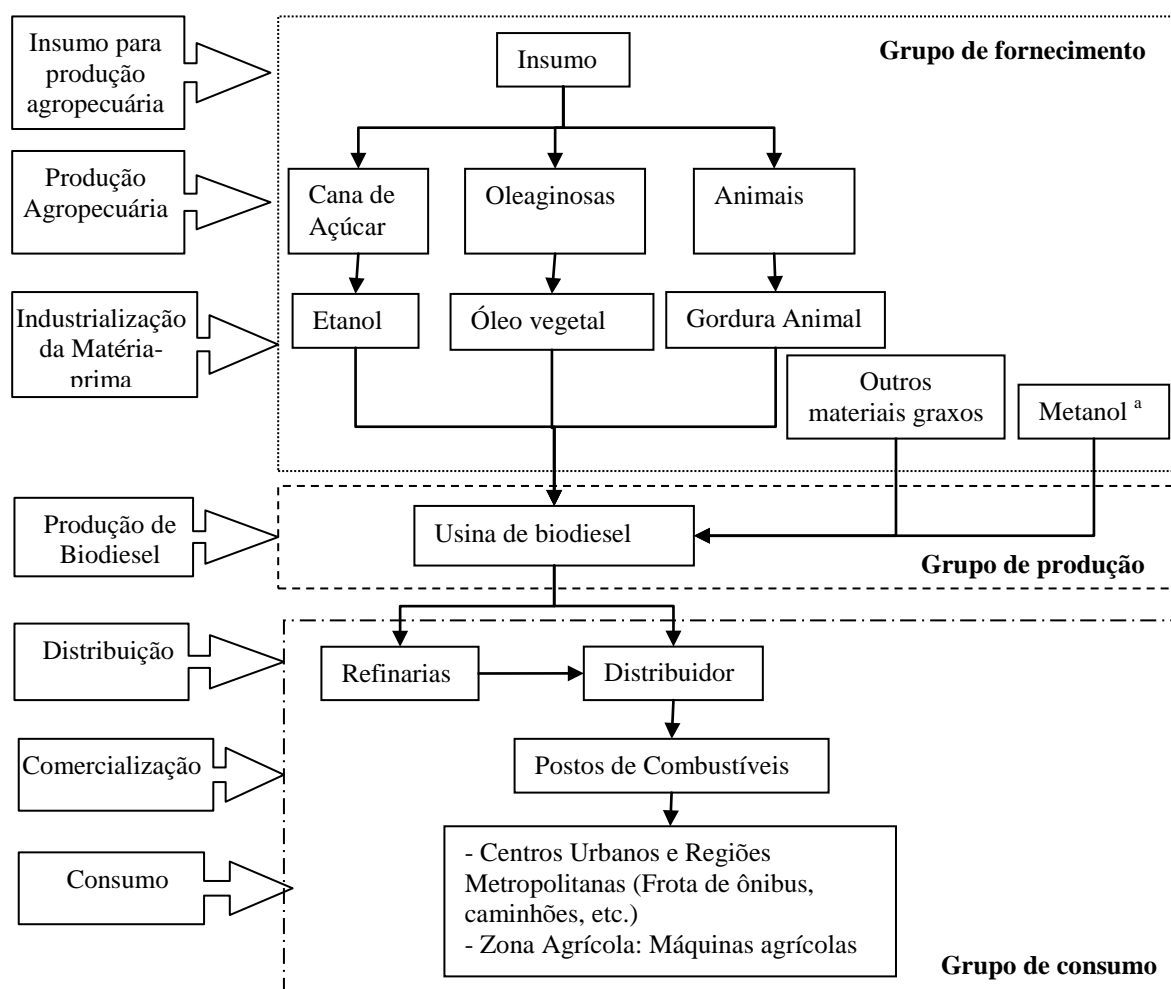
Insumo para produção agropecuária

Grupo de fornecimento

Insumo

Produção Agropecuária

Cana de Açúcar

Oleaginosas

Animais

Industrialização da Matéria-prima

Etanol

Óleo vegetal

Gordura Animal

Outros materiais graxos

Metanol $^a$

Produção de Biodiesel

Usina de biodiesel

Grupo de produção

Distribuição

Refinarias

Distribuidor

Comercialização

Postos de Combustíveis

Consumo

- Centros Urbanos e Regiões Metropolitanas (Frota de ônibus, caminhões, etc.)
- Zona Agrícola: Máquinas agrícolas

Grupo de consumo